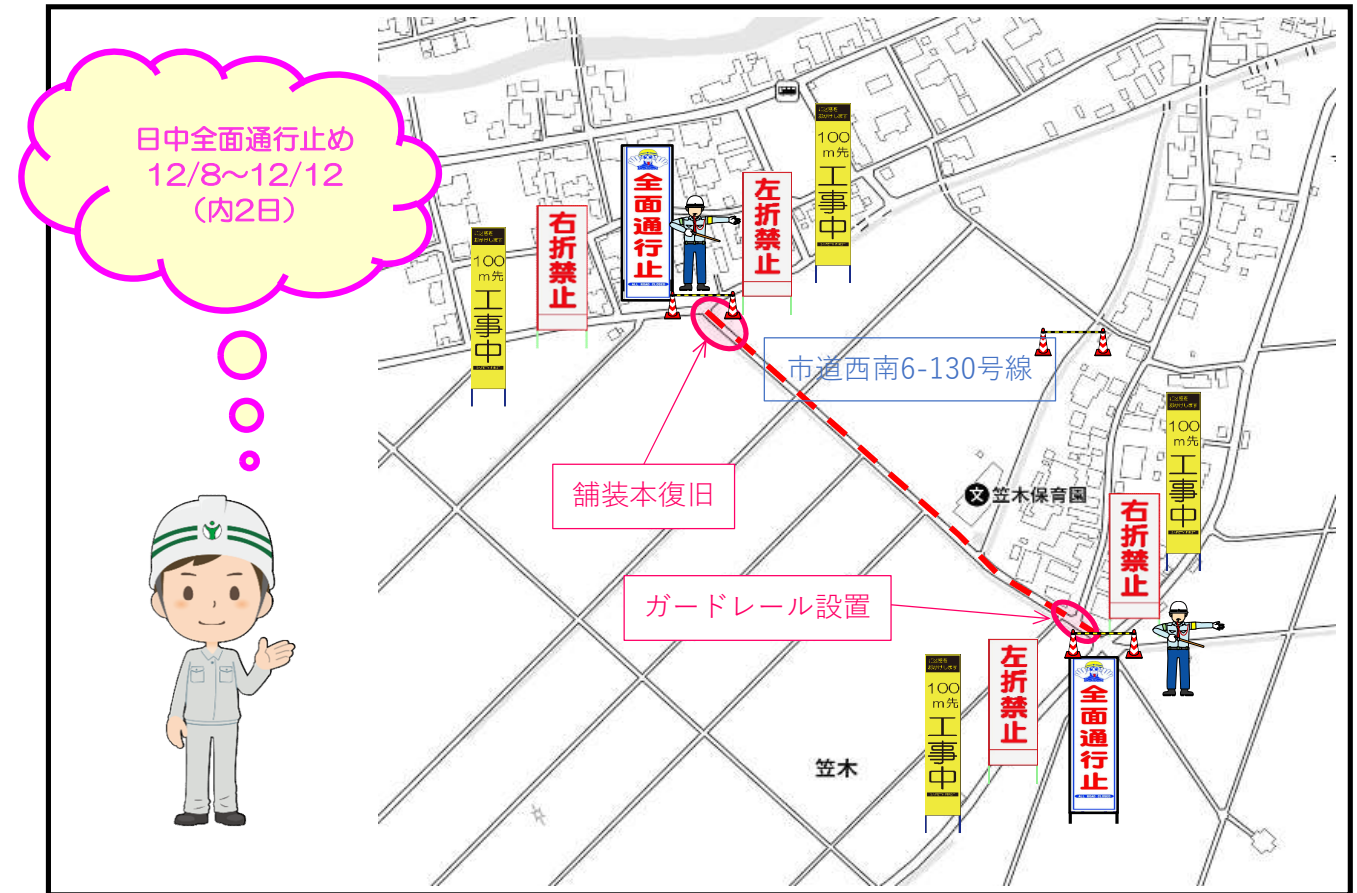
日中全面通行止め
12/8~12/12
(内2日)

右折禁止

100m先
工事中

全面通行止

左折禁止

100m先
工事中

市道西南6-130号線

舗装本復旧

笠木保育園

100m先
工事中

右折禁止

ガードレール設置

左折禁止

100m先
工事中

全面通行止

笠木